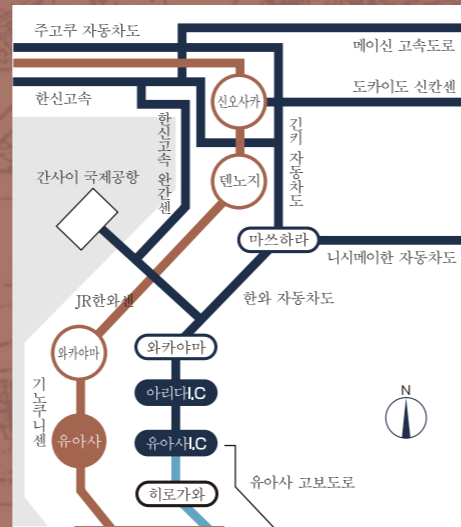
주고쿠 자동차도

메이신 고속도로

한신고속

신오사카

도카이도 신칸센

한신고속 완간센

긴키 자동차도

간사이 국제공항

덴노지

마쓰하라

니시메이한 자동차도

JR한와센

한와 자동차도

와카야마

와카야마

기노쿠니센

아리다I.C

N

유아사

유아사I.C

유아사 고보도로

히로가와